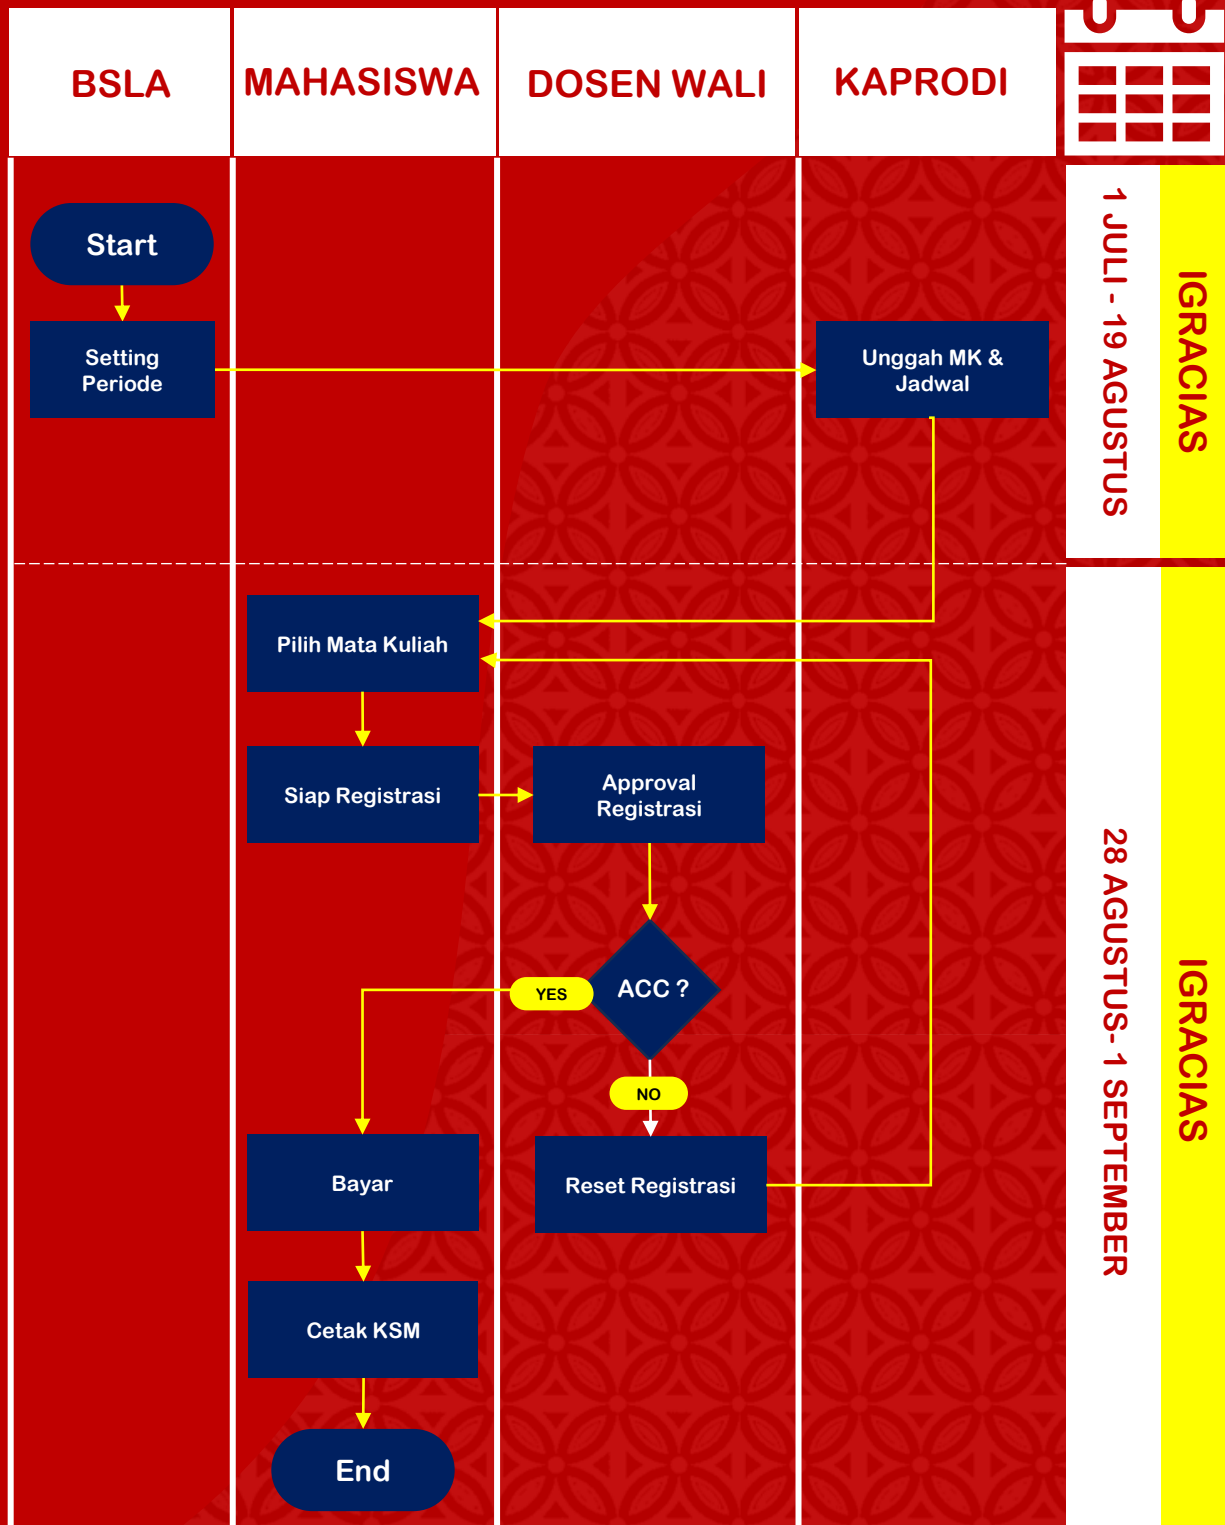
BSLA

MAHASISWA

DOSEN WALI

KAPRODI

Start

Setting Periode

Unggah MK & Jadwal

1 JULI - 19 AGUSTUS

IGRACIAS

Pilih Mata Kuliah

Siap Registrasi

Approval Registrasi

ACC ?

YES

NO

Bayar

Reset Registrasi

Cetak KSM

End

28 AGUSTUS- 1 SEPTEMBER

IGRACIAS